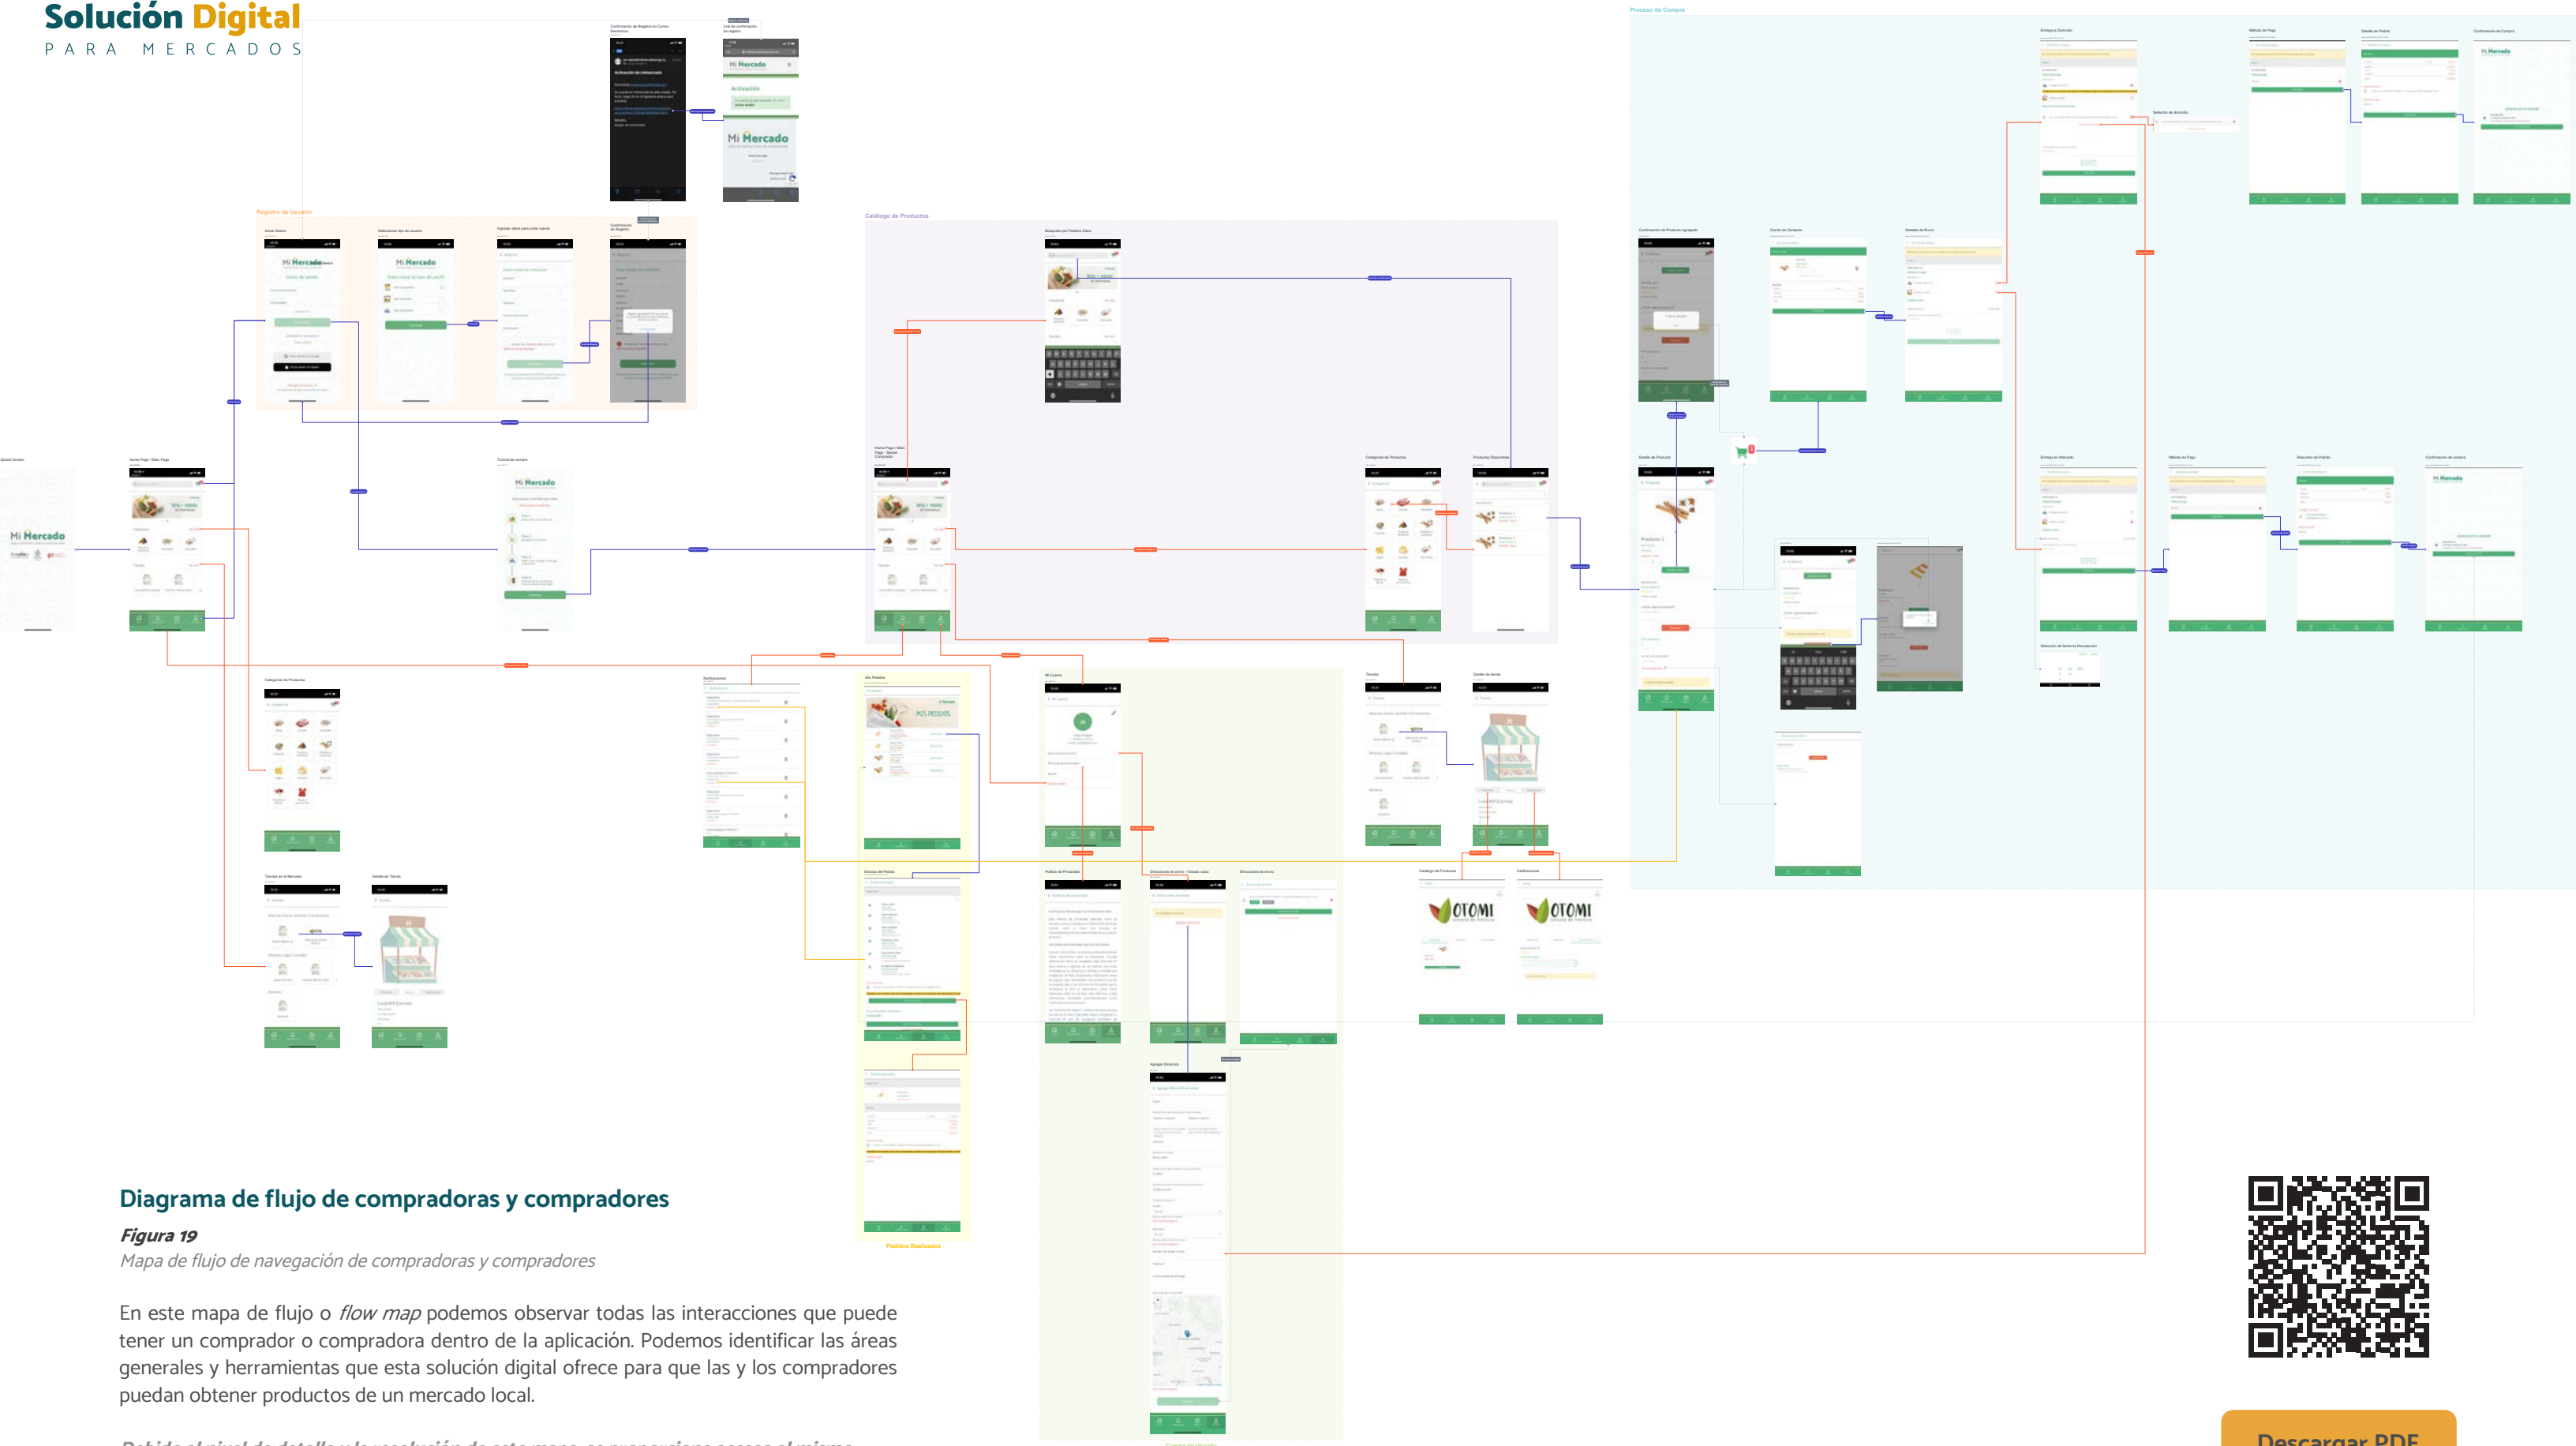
Solución Digital
PARA MERCADOS

Registro de Usuario

Catálogo de Productos

Proceso de Compra

Mi Mercado

OTOMI

OTOMI

Pedidos Realizados

Diagrama de flujo de compradoras y compradores

Figura 19

Mapa de flujo de navegación de compradoras y compradores

En este mapa de flujo o flow map podemos observar todas las interacciones que puede tener un comprador o compradora dentro de la aplicación. Podemos identificar las áreas generales y herramientas que esta solución digital ofrece para que las y los compradores puedan obtener productos de un mercado local.

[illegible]

Descargar PDF